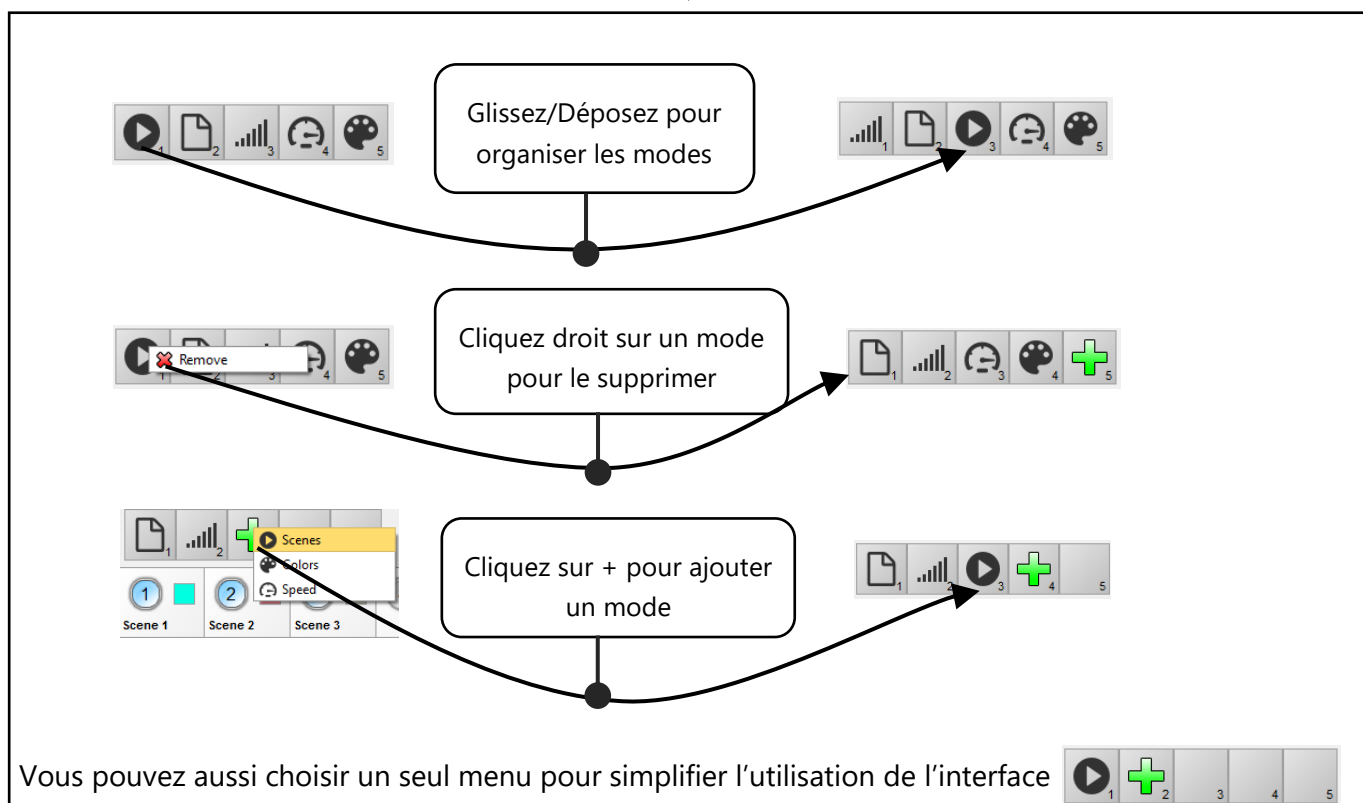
1 2 3 4 5

Glissez/Déposez pour organiser les modes

1 2 3 4 5

Remove
1 2 3 4 5

Cliquez droit sur un mode pour le supprimer

1 2 3 4 5

1 2
Scenes
Colors
Speed
1 2
Scene 1 Scene 2 Scene 3

Cliquez sur + pour ajouter un mode

1 2 3 4 5

Vous pouvez aussi choisir un seul menu pour simplifier l'utilisation de l'interface 1 2 3 4 5